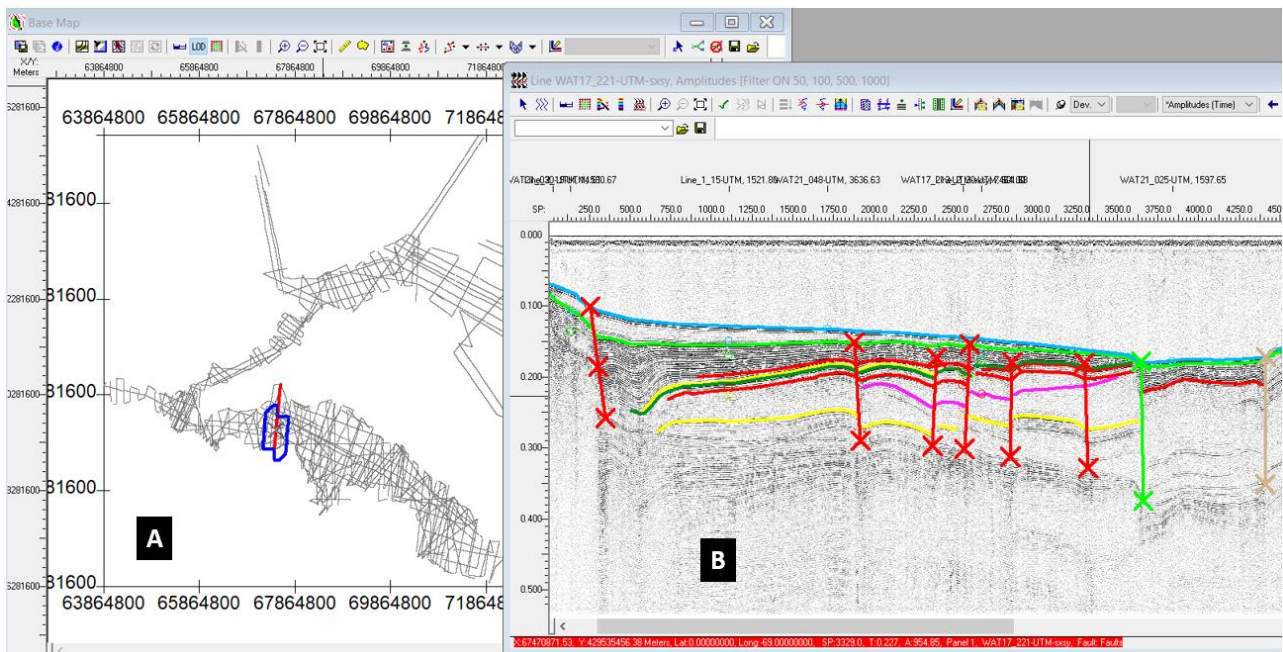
Base Map

X/Y: Meters 63864800 65864800 67864800 69864800 71864800

63864800 65864800 67864800 69864800 718648

5281600 31600
4281600 31600
2281600 31600
0281600 31600
3281600 31600
6281600 31600

63864800 65864800 67864800 69864800 718648

A

Line WAT17_221-UTM-sxsy, Amplitudes [Filter ON 50, 100, 500, 1000]

Dev. *Amplitudes (Time)

WAT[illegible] Line_1_15-UTM, 1521.86 WAT21_048-UTM, 3636.63 WAT17_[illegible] WAT21_025-UTM, 1597.65

SP: 250.0 500.0 750.0 1000.0 1250.0 1500.0 1750.0 2000.0 2250.0 2500.0 2750.0 3000.0 3250.0 3500.0 3750.0 4000.0 4250.0 450

0.000
0.100
0.200
0.300
0.400
0.500

B

X:67470871.53, Y:429535456.38 Meters, Lat:0.00000000, Long:-69.00000000, SP:3329.0, T:0.227, A:954.85, Panel 1, WAT17_221-UTM-sxsy, Fault: Faults